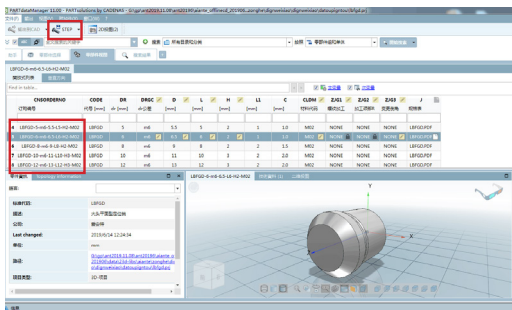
PARTdataManager 11.00 - PARTsolutions by CADENAS - $\{\$gtcam\}$2019.11.08\cam2019\f\alamie_k\f\dnow\f\...

STEP

次检查

LBFGD-8-m6-6.5-L6-H2-M02

Find in table...

| | CNSORDERNO | CODE | DR | DRGC | D | L | H | L1 | C | CLDM | ZJG1 | ZJG2 | ZJG3 | J |
|---|---|---|---|---|---|---|---|---|---|---|---|---|---|---|
| | 订购编号 | 代号 | | | | | | | | | | | | 规格表 |
| 4 | LBFGD-5-m6-5.5-L5-H2-M02 | LBFGD | 5 | m6 | 5.5 | 5 | 2 | 1 | 1.0 | M02 | NONE | NONE | NONE | LBFGD.PDF |
| 5 | LBFGD-8-m6-6.5-L6-H2-M02 | LBFGD | 6 | m6 | 6.5 | 6 | 2 | 1 | 1.0 | M02 | NONE | NONE | NONE | LBFGD.PDF |
| 6 | LBFGD-8-m6-9-L8-H2-M02 | LBFGD | 8 | m6 | 9 | 8 | 2 | 1 | 1.5 | M02 | NONE | NONE | NONE | LBFGD.PDF |
| 7 | LBFGD-10-m6-11-L10-H3-M02 | LBFGD | 10 | m6 | 11 | 10 | 3 | 2 | 1.0 | M02 | NONE | NONE | NONE | LBFGD.PDF |
| 8 | LBFGD-12-m6-13-L12-H3-M02 | LBFGD | 12 | m6 | 13 | 12 | 3 | 2 | 1.0 | M02 | NONE | NONE | NONE | LBFGD.PDF |

零件信息 Topology information

标准代码: LBFGD
描述: 大头平面型定位销
公司: 赛米特
Last changed: 2019/04/24 12:24:34
单位: mm
路径: $\{\$gtcam\}$2019.11.08\cam2019\f\alamie_k...
项目类型: 3D-项目

LBFGD-8-m6-6.5-L6-H2-M02